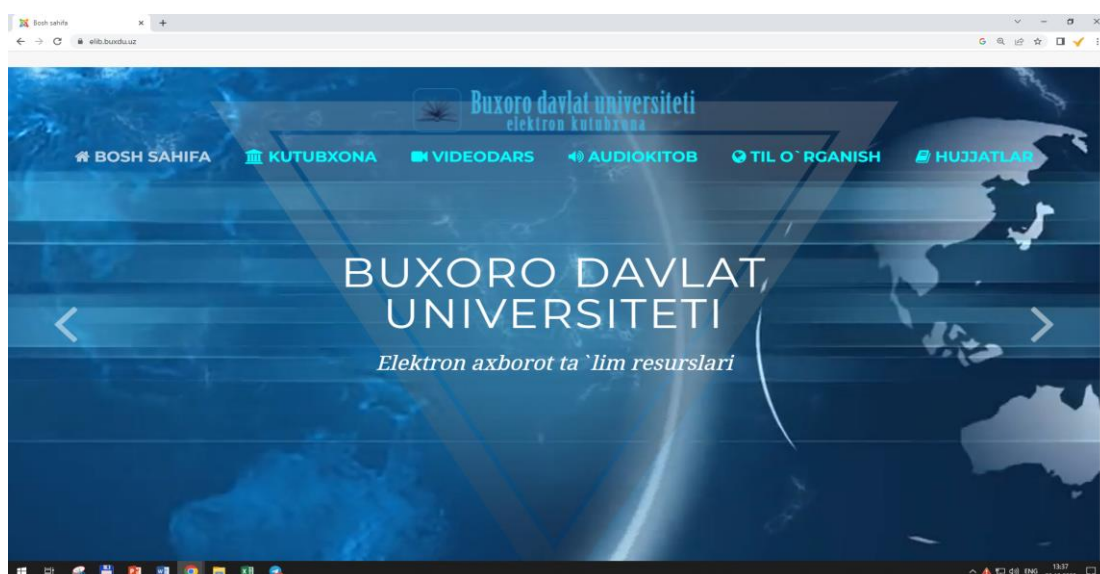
Bosh sahifa
elib.buxdu.uz

Buxoro davlat universiteti
elektron kutubxona

BOSH SAHIFA
KUTUBXONA
VIDEODARS
AUDIOKITOB
TIL O`RGANISH
HUJJATLAR

BUXORO DAVLAT UNIVERSITETI

Elektron axborot ta`lim resurslari

ENG
13:37